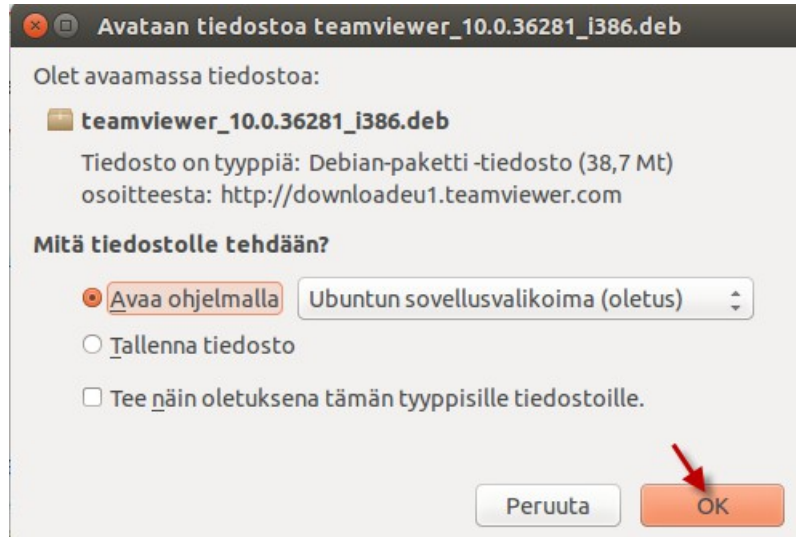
Avataan tiedostoa teamviewer_10.0.36281_i386.deb

Olet avaamassa tiedostoa:

teamviewer_10.0.36281_i386.deb

Tiedosto on tyyppiä: Debian-paketti -tiedosto (38,7 Mt)
osoitteesta: http://downloadeu1.teamviewer.com

Mitä tiedostolle tehdään?

Avaa ohjelmalla Ubuntun sovellusvalikoima (oletus)

Tallenna tiedosto

Tee näin oletuksena tämän tyyppisille tiedostoille.

Peruuta OK